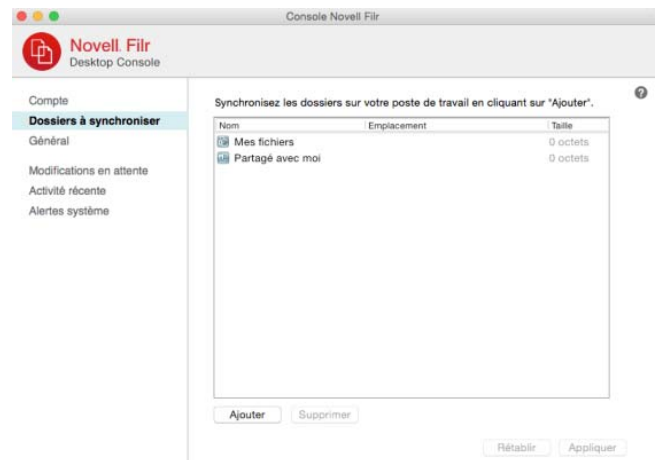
Console Novell Filr

Novell. Filr
Desktop Console

Compte
Dossiers à synchroniser
Général

Modifications en attente
Activité récente
Alertes système

Synchronisez les dossiers sur votre poste de travail en cliquant sur "Ajouter".

| Nom | Emplacement | Taille |
|---|---|---|
| Mes fichiers | | 0 octets |
| Partagé avec moi | | 0 octets |

Ajouter
Supprimer

Rétablir
Appliquer